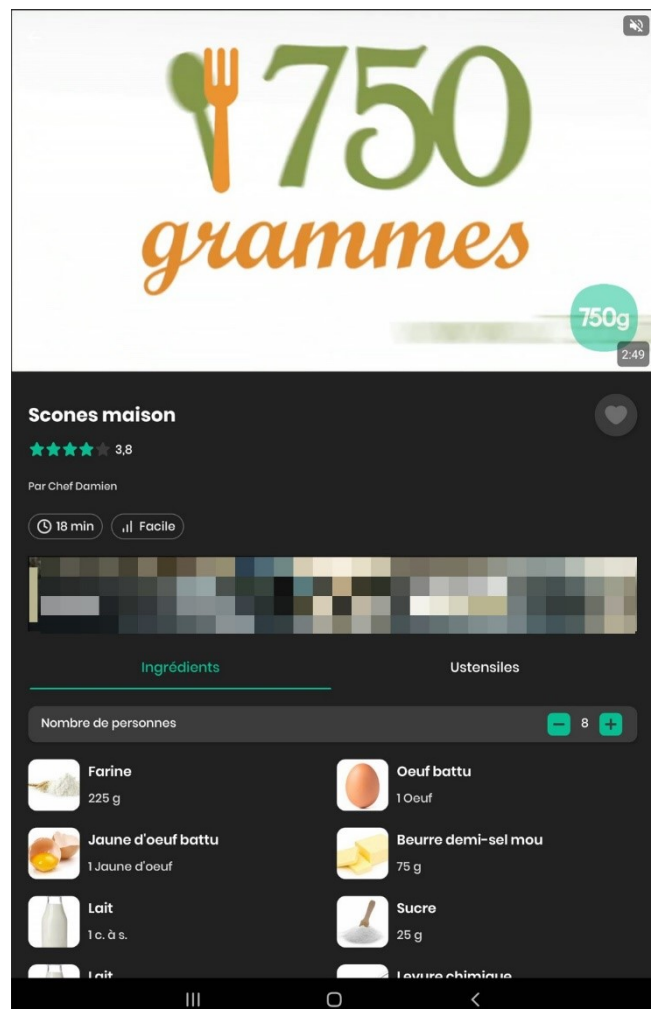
750
grammes

750g
2:49

Scones maison
3,8
Par Chef Damien
18 min
Facile

Ingrédients
Ustensiles

Nombre de personnes
8

Farine
225 g

Oeuf battu
1 Oeuf

Jaune d'oeuf battu
1 Jaune d'oeuf

Beurre demi-sel mou
75 g

Lait
1 c. à s.

Sucre
25 g

Lait

Levure chimique